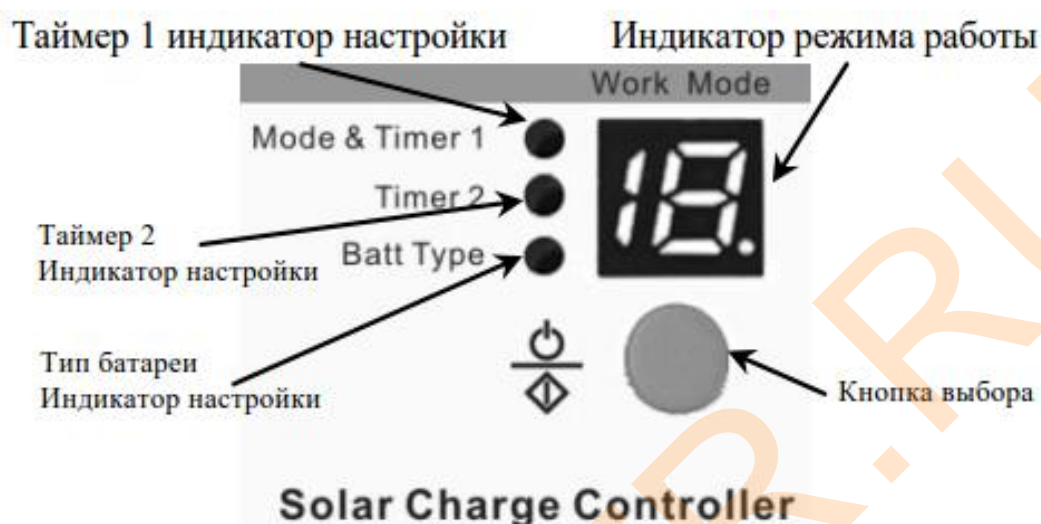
Таймер 1 индикатор настройки

Индикатор режима работы

Work Mode

Mode & Timer 1

Timer 2

Batt Type

18.

Таймер 2
Индикатор настройки

Тип батареи
Индикатор настройки

Кнопка выбора

Solar Charge Controller

P.RU